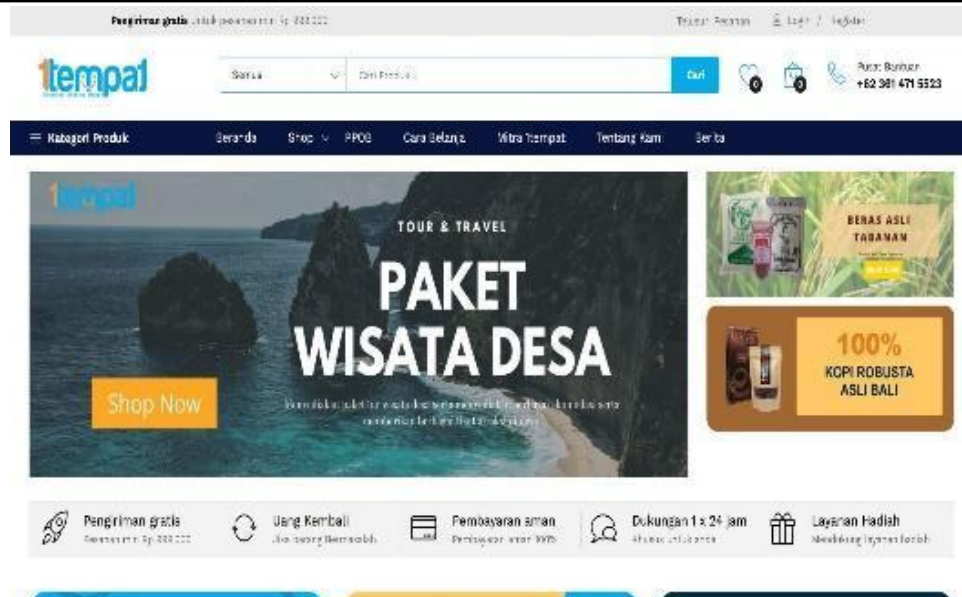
Pengiriman gratis untuk pesanan min. Rp. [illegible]    Telusuri Pesanan    Login / Register

1tempat

Semua    Cari Produk    Cari    0    0    Pusat Bantuan +62 361 471 5523

Kategori Produk    Beranda    Shop    PPOB    Cara Belanja    Mitra 1tempat    Tentang Kami    Berita

1tempat

TOUR & TRAVEL

PAKET WISATA DESA

Shop Now

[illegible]

BERAS ASLI TABANAN

100% KOPI ROBUSTA ASLI BALI

Pengiriman gratis
Pesanan min. Rp. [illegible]

Uang Kembali
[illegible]

Pembayaran aman
Pembayaran aman 100%

Dukungan 1 x 24 jam
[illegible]

Layanan Hadiah
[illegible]